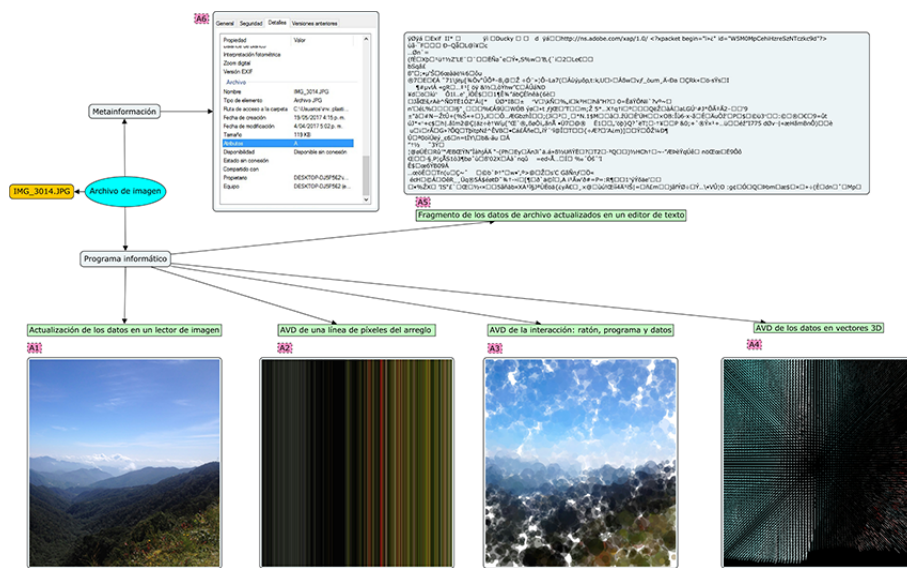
A6

General | Seguridad | Detalles | Versiones anteriores

| Propiedad | Valor |
|---|---|
| Interpretación fotométrica | |
| Zoom digital | |
| Versión EXIF | |
| Archivo | |
| Nombre | IMG_3014.JPG |
| Tipo de elemento | Archivo JPG |
| Ruta de acceso a la carpeta | C:\Usuarios\... |
| Fecha de creación | 19/05/2017 4:15 p. m. |
| Fecha de modificación | 4/04/2017 5:02 p. m. |
| Tamaño | 113 KB |
| Atributos | A |
| Disponibilidad | Disponible en conexión |
| Estado en conexión | |
| Compartido con | |
| Propietario | DESKTOP-DJ5F562\... |
| Equipo | DESKTOP-DJ5F562 (e... |

Metainformación

IMG_3014.JPG

Archivo de imagen

A5

ÿØÿá Exif II* Ducky http://ns.adobe.com/xap/1.0/ <?xpacket begin="ï»¿" id="W5M0MpCehiHzreSzNTczkc9d"?> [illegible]

Fragmento de los datos de archivo actualizados en un editor de texto

Programa informático

Actualización de los datos en un lector de imagen

AVD de una línea de píxeles del arreglo

AVD de la interacción: ratón, programa y datos

AVD de los datos en vectores 3D

A1

A2

A3

A4